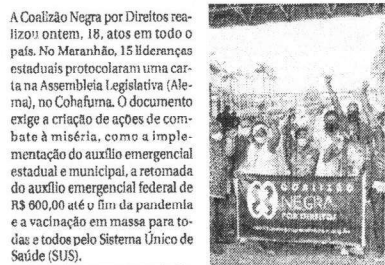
A Coalizão Negra por Direitos realizou ontem, 18, atos em todo o país. No Maranhão, 15 lideranças estaduais protocolaram uma carta na Assembleia Legislativa (Alema), no Cohafuma. O documento exige a criação de ações de combate à miséria, como a implementação do auxílio emergencial estadual e municipal, a retomada do auxílio emergencial federal de R$ 600,00 até o fim da pandemia e a vacinação em massa para todas e todos pelo Sistema Único de Saúde (SUS).

COALIZÃO NEGRA POR DIREITOS